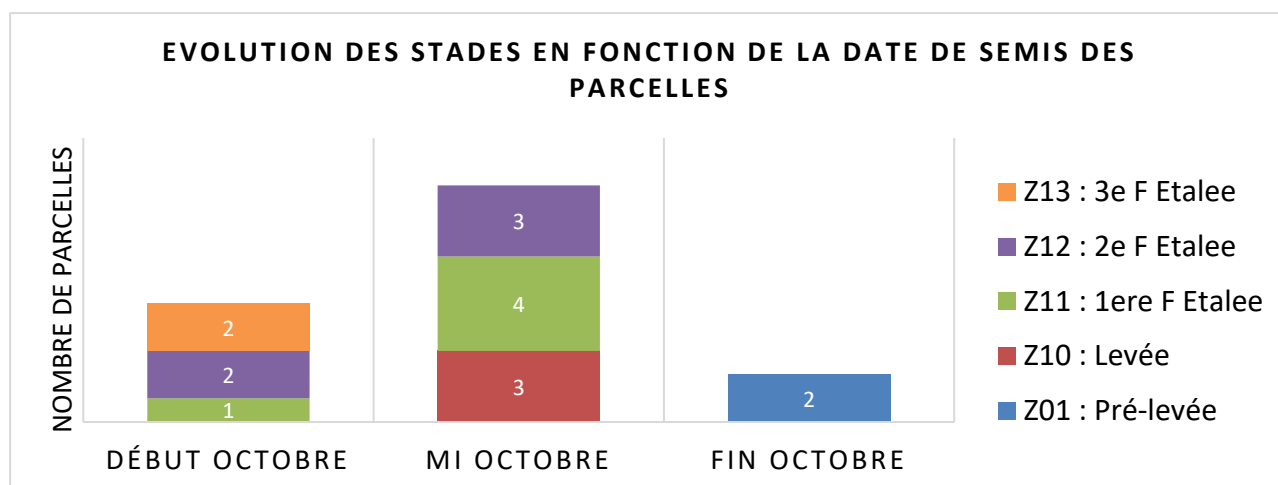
EVOLUTION DES STADES EN FONCTION DE LA DATE DE SEMIS DES PARCELLES

NOMBRE DE PARCELLES

2
2
1

3
4
3

2

DÉBUT OCTOBRE
MI OCTOBRE
FIN OCTOBRE

Z13 : 3e F Etalee
Z12 : 2e F Etalee
Z11 : 1ere F Etalee
Z10 : Levée
Z01 : Pré-levée